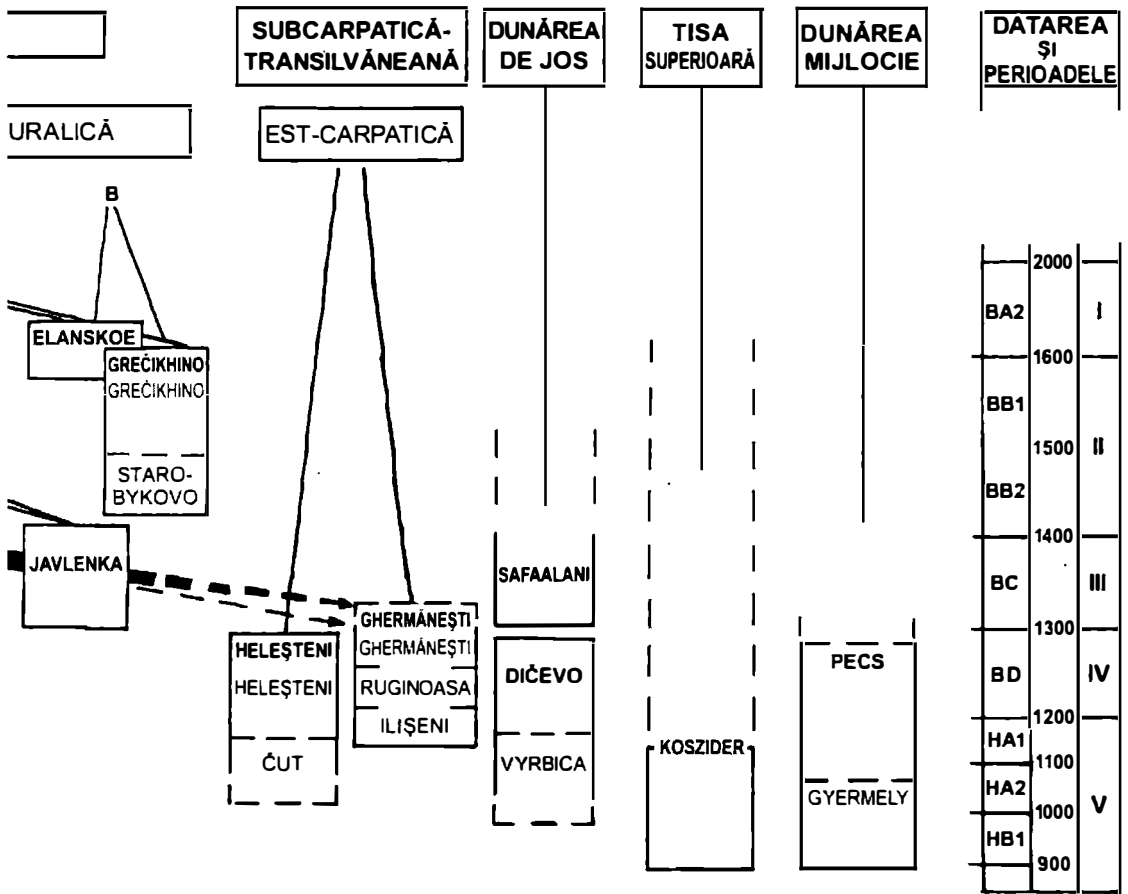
SUBCARPATICĂ-TRANSILVĂNEANĂ

DUNĂREA DE JOS

TISA SUPERIOARĂ

DUNĂREA MIJLOCIE

DATAREA ŞI PERIOADELE

URALICĂ

EST-CARPATICĂ

B

ELANSKOE

GREČIKHINO
GREČIKHINO

STARO-BYKOVO

JAVLENKA

SAFAALANI

GHERMĂNEŞTI
GHERMĂNEŞTI
RUGINOASA
ILIŞENI

HELEŞTENI
HELEŞTENI

ČUT

DIČEVO

VYRBICA

KOSZIDER

PECS

GYERMELY

2000
BA2
I
1600
BB1
1500
II
BB2
1400
BC
III
1300
BD
IV
1200
HA1
1100
HA2
1000
V
HB1
900